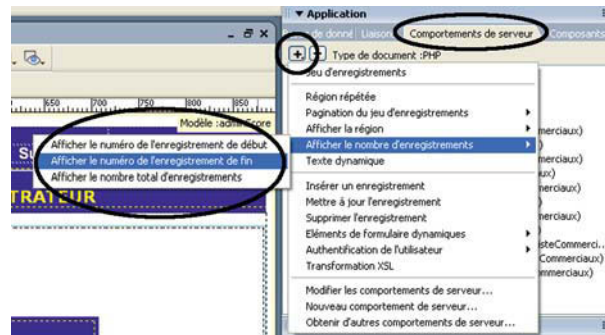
▼ Application

de donné Liaison Comportements de serveur Composants

- _ ♂ ✕

+ − Type de document :PHP

650 700 750 800 850

Modèle :admi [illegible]core

Jeu d'enregistrements

Région répétée

Pagination du jeu d'enregistrements

Afficher la région

Afficher le nombre d'enregistrements

Texte dynamique

Insérer un enregistrement

Mettre à jour l'enregistrement

Supprimer l'enregistrement

Eléments de formulaire dynamiques

Authentification de l'utilisateur

Transformation XSL

Modifier les comportements de serveur...

Nouveau comportement de serveur...

Obtenir d'autres comportements de serveur...

Afficher le numéro de l'enregistrement de début

Afficher le numéro de l'enregistrement de fin

Afficher le nombre total d'enregistrements

S

TRATEUR

merciaux)

merciaux)

ux)

merciaux)

merciaux)

)

isteCommerci

Commerciaux)

mmerciaux)